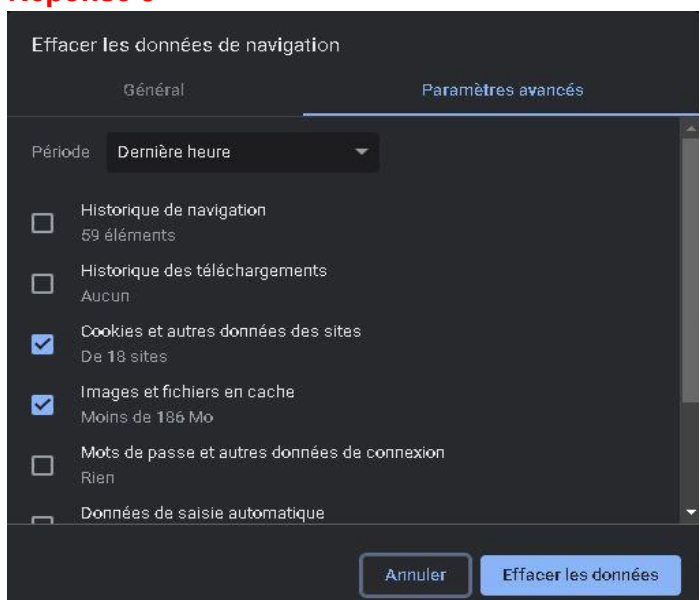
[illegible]

Effacer les données de navigation

Général

Paramètres avancés

Période

Dernière heure

Historique de navigation
59 éléments

Historique des téléchargements
Aucun

Cookies et autres données des sites
De 18 sites

Images et fichiers en cache
Moins de 186 Mo

Mots de passe et autres données de connexion
Rien

Données de saisie automatique

Annuler

Effacer les données